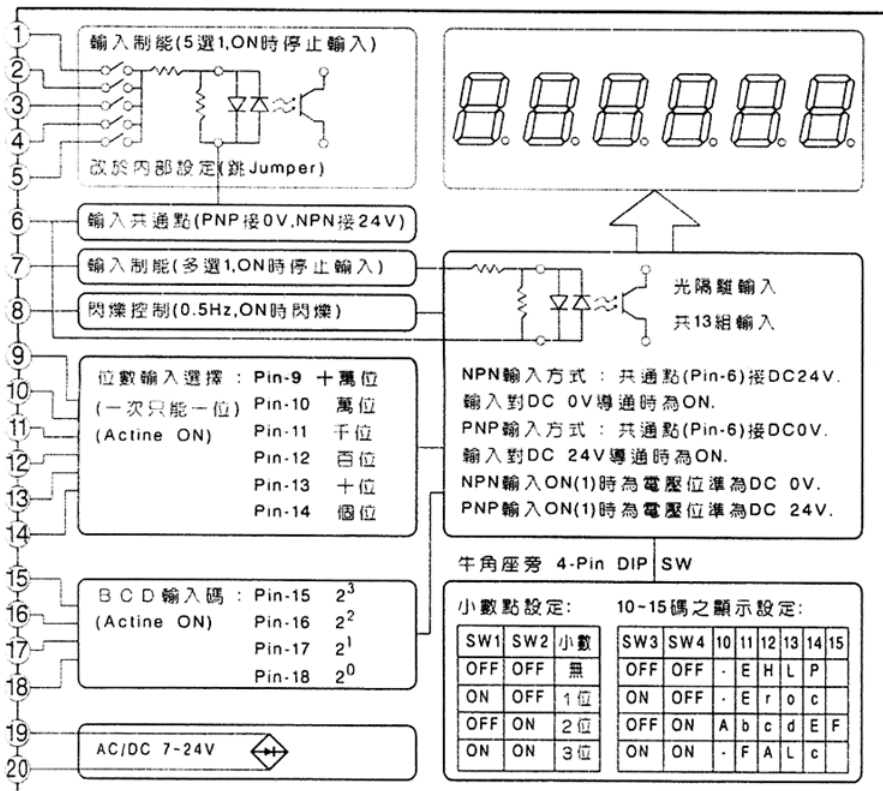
1
2
3
4
5
輸入制能(5選1,ON時停止輸入)
改於內部設定(跳Jumper)

6
輸入共通點(PNP接0V,NPN接24V)

7
輸入制能(多選1,ON時停止輸入)

8
閃爍控制(0.5Hz,ON時閃爍)

光隔離輸入
共13組輸入

9
10
11
12
13
14
位數輸入選擇 : Pin-9 十萬位
(一次只能一位) Pin-10 萬位
(Actine ON) Pin-11 千位
Pin-12 百位
Pin-13 十位
Pin-14 個位

NPN輸入方式 : 共通點(Pin-6)接DC24V.
輸入對DC 0V導通時為ON.
PNP輸入方式 : 共通點(Pin-6)接DC0V.
輸入對DC 24V導通時為ON.
NPN輸入ON(1)時為電壓位準為DC 0V.
PNP輸入ON(1)時為電壓位準為DC 24V.

牛角座旁 4-Pin DIP SW

15
16
17
18
BCD輸入碼 : Pin-15 $2^3$
(Actine ON) Pin-16 $2^2$
Pin-17 $2^1$
Pin-18 $2^0$

小數點設定:

| SW1 | SW2 | 小數 |
|---|---|---|
| OFF | OFF | 無 |
| ON | OFF | 1位 |
| OFF | ON | 2位 |
| ON | ON | 3位 |

10~15碼之顯示設定:

| SW3 | SW4 | 10 | 11 | 12 | 13 | 14 | 15 |
|---|---|---|---|---|---|---|---|
| OFF | OFF | - | E | H | L | P | |
| ON | OFF | - | E | r | o | c | |
| OFF | ON | A | b | c | d | E | F |
| ON | ON | - | F | A | L | c | |

19
20
AC/DC 7-24V